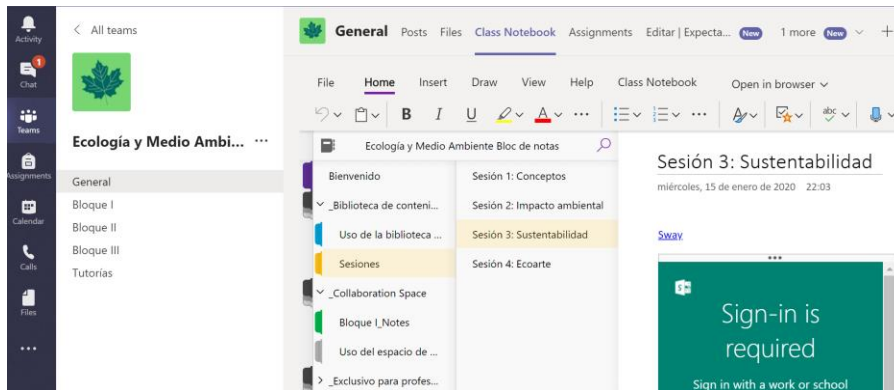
Activity
1
Chat
Teams
Assignments
Calendar
Calls
Files
...

< All teams

Ecología y Medio Ambi... ···

General
Bloque I
Bloque II
Bloque III
Tutorías

General Posts Files Class Notebook Assignments Editar | Expecta... New 1 more New ∨ +

File Home Insert Draw View Help Class Notebook Open in browser ∨

B I U ···

Ecología y Medio Ambiente Bloc de notas

Bienvenido
∨ _Biblioteca de conteni...
Uso de la biblioteca ...
Sesiones
∨ _Collaboration Space
Bloque I_Notes
Uso del espacio de ...
> _Exclusivo para profes...

Sesión 1: Conceptos
Sesión 2: Impacto ambiental
Sesión 3: Sustentabilidad
Sesión 4: Ecoarte

Sesión 3: Sustentabilidad
miércoles, 15 de enero de 2020 22:03

Sway

Sign-in is required
Sign in with a work or school